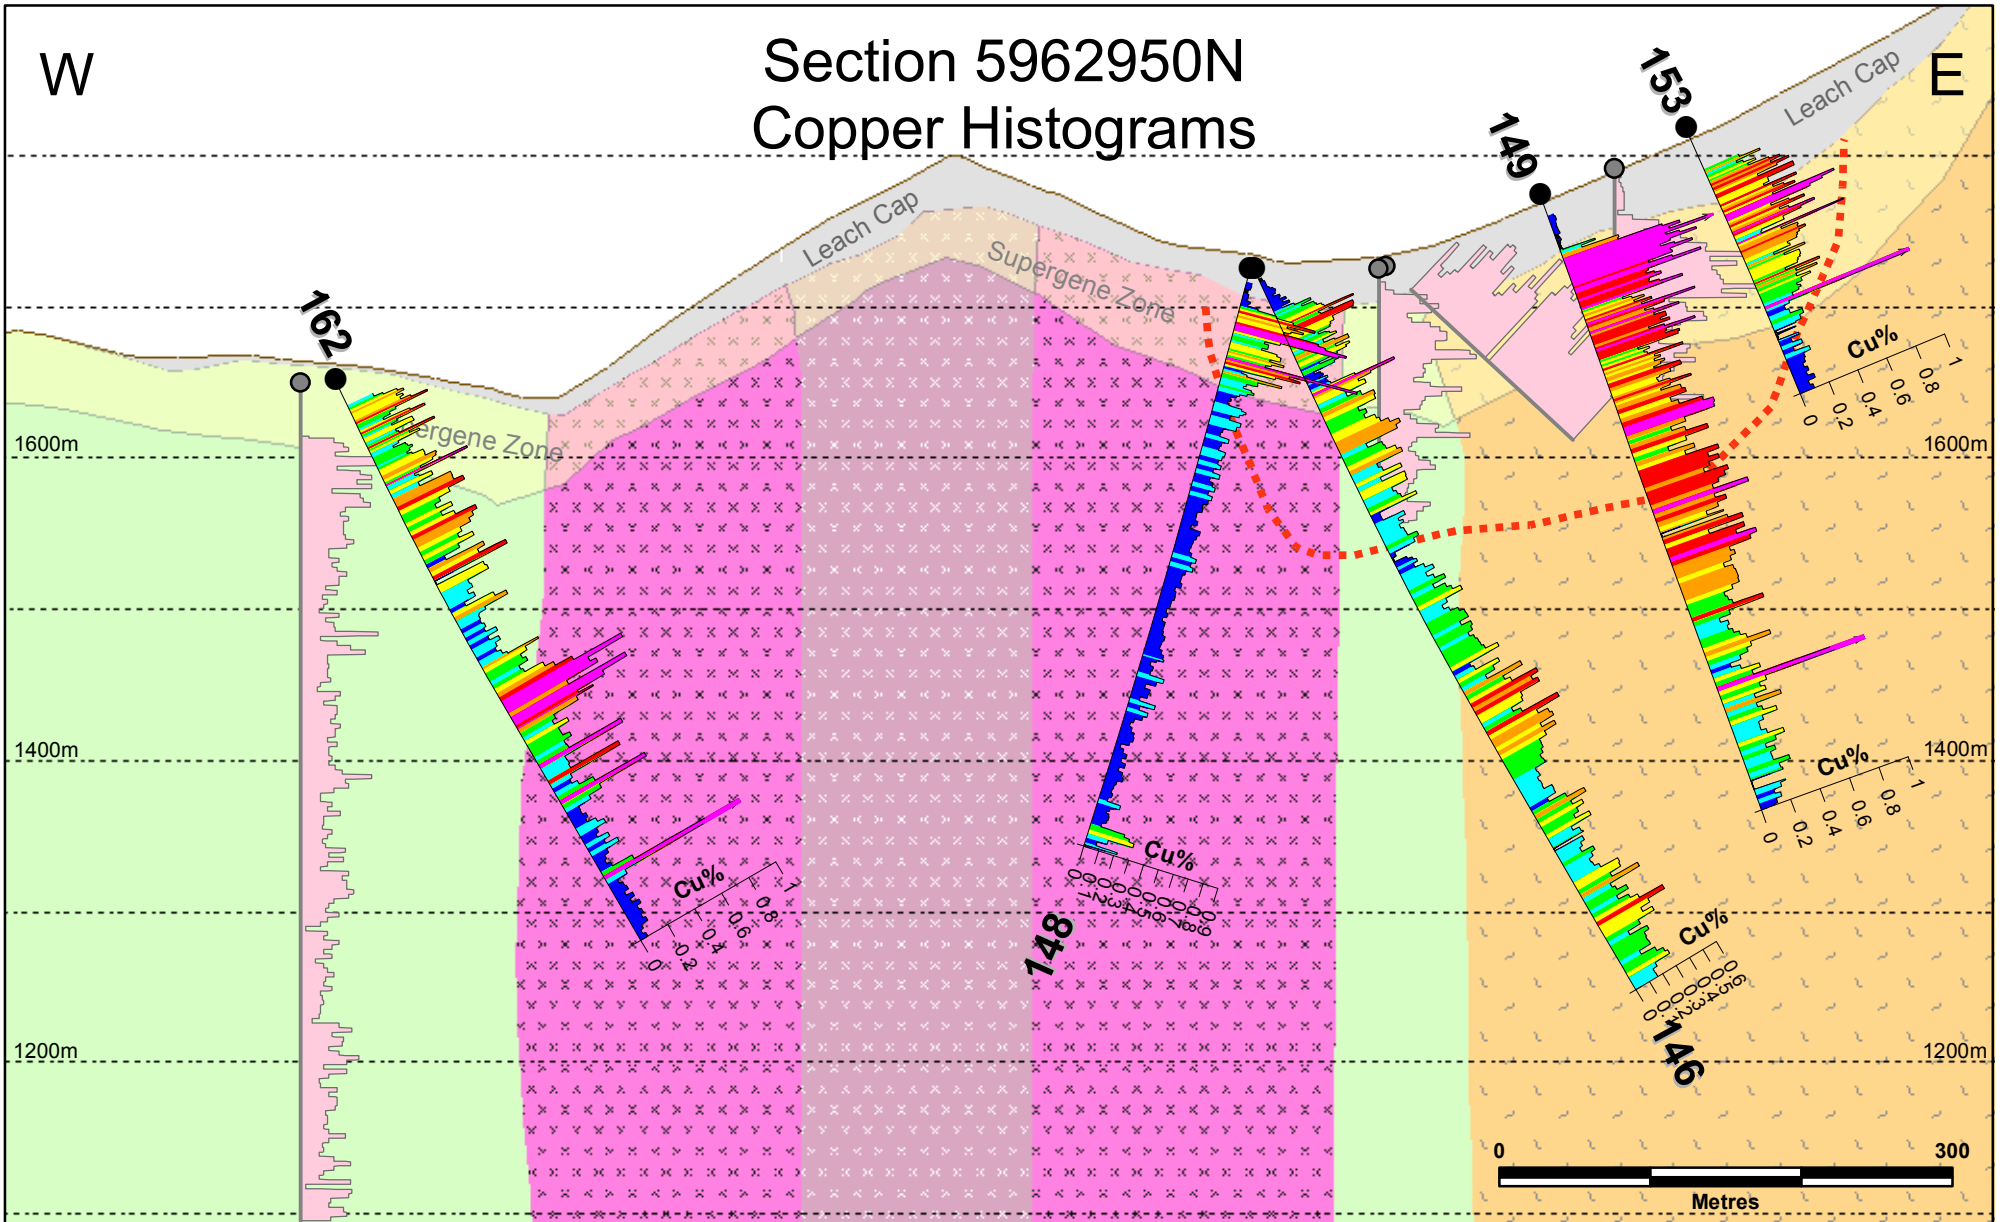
W

Section 5962950N
Copper Histograms

E

Leach Cap

Leach Cap

Supergene Zone

ergene Zone

162

153

149

148

146

1600m

1600m

1400m

1400m

1200m

1200m

Cu%
0
0.2
0.4
0.6
0.8
1

Cu%
0
0.1
0.2
0.3
0.4
0.5
0.6
0.7
0.8
0.9

Cu%
0
0.1
0.2
0.3
0.4
0.5
0.6

Cu%
0
0.2
0.4
0.6
0.8
1

Cu%
0
0.2
0.4
0.6
0.8
1

0
300
Metres